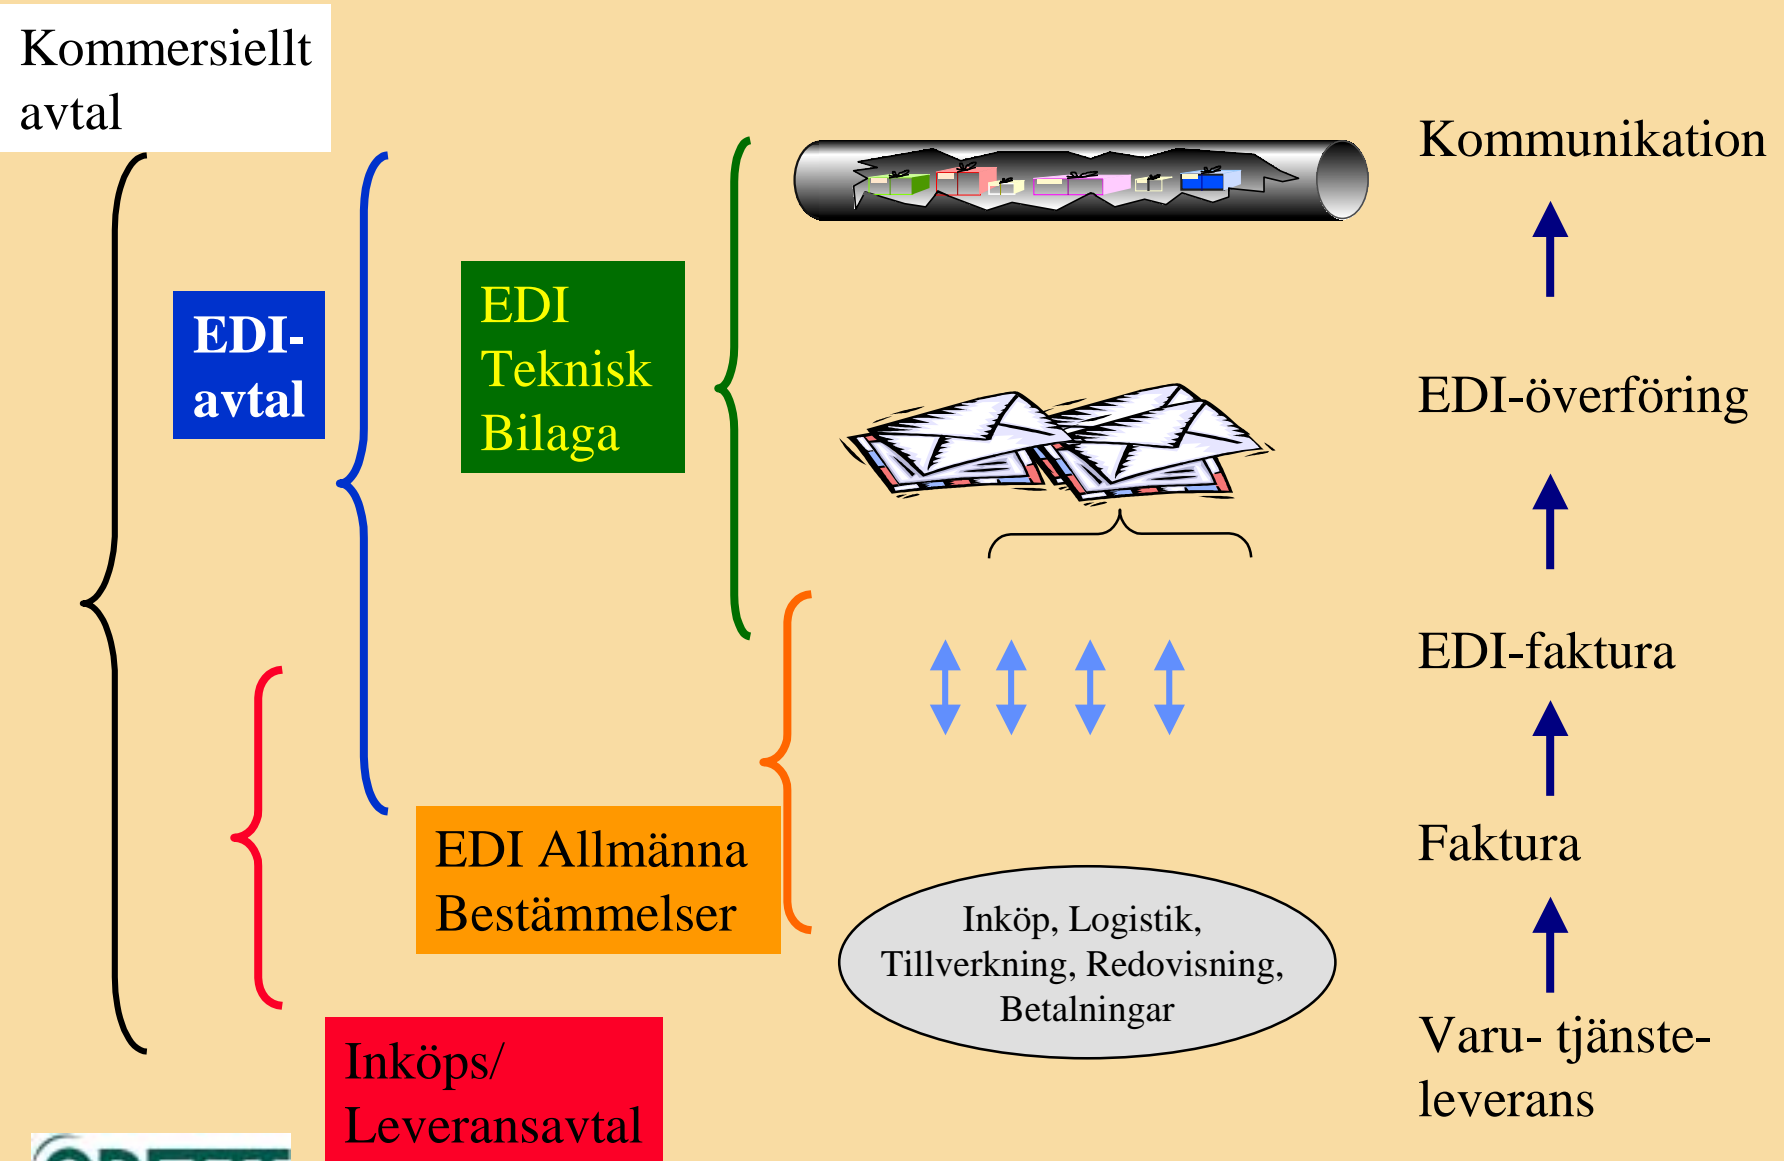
Kommersiellt avtal

EDI-avtal

EDI Teknisk Bilaga

Kommunikation

EDI-överföring

EDI-faktura

Faktura

Varu- tjänste-leverans

EDI Allmänna Bestämmelser

Inköp, Logistik, Tillverkning, Redovisning, Betalningar

Inköps/ Leveransavtal

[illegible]